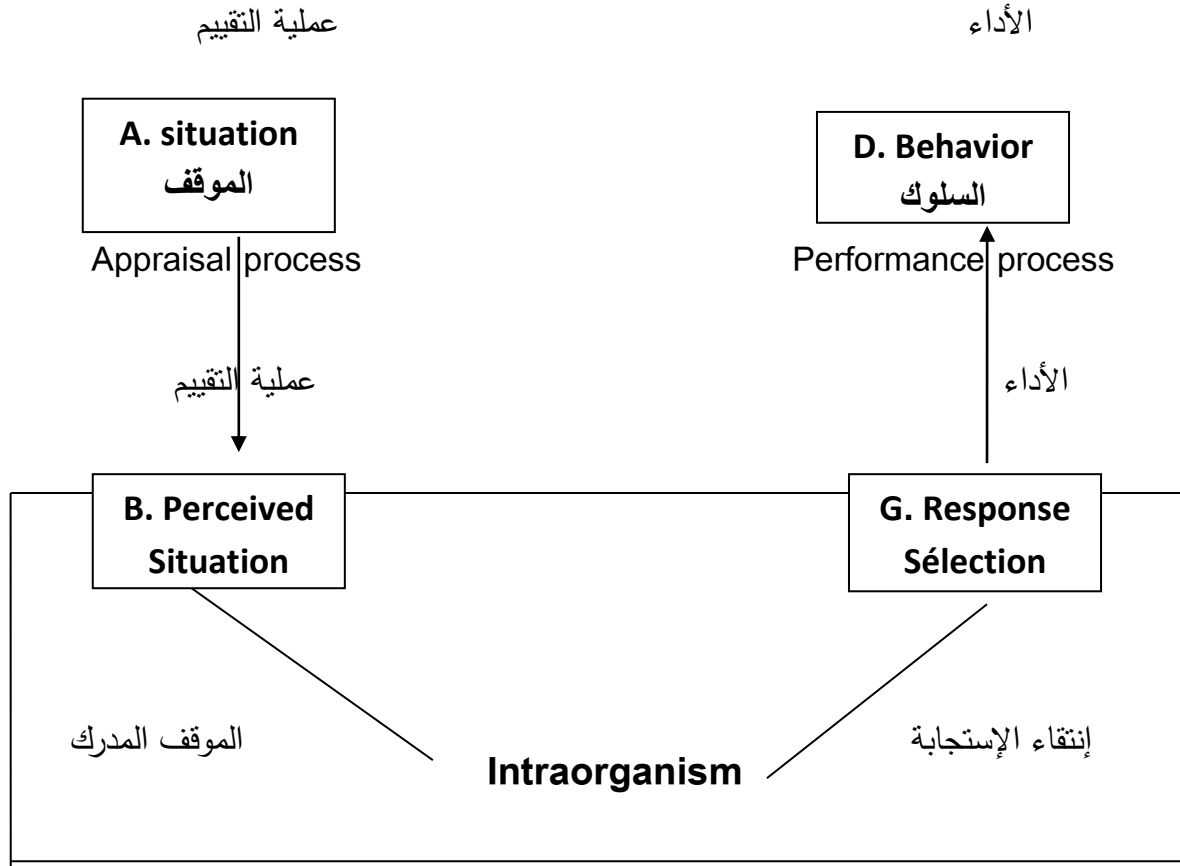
عملية التقييم

الأداء

A. situation
الموقف

D. Behavior
السلوك

Appraisal process

Performance process

عملية التقييم

الأداء

B. Perceived Situation

G. Response Sélection

الموقف المدرك

إنتقاء الإستجابة

Intraorganism